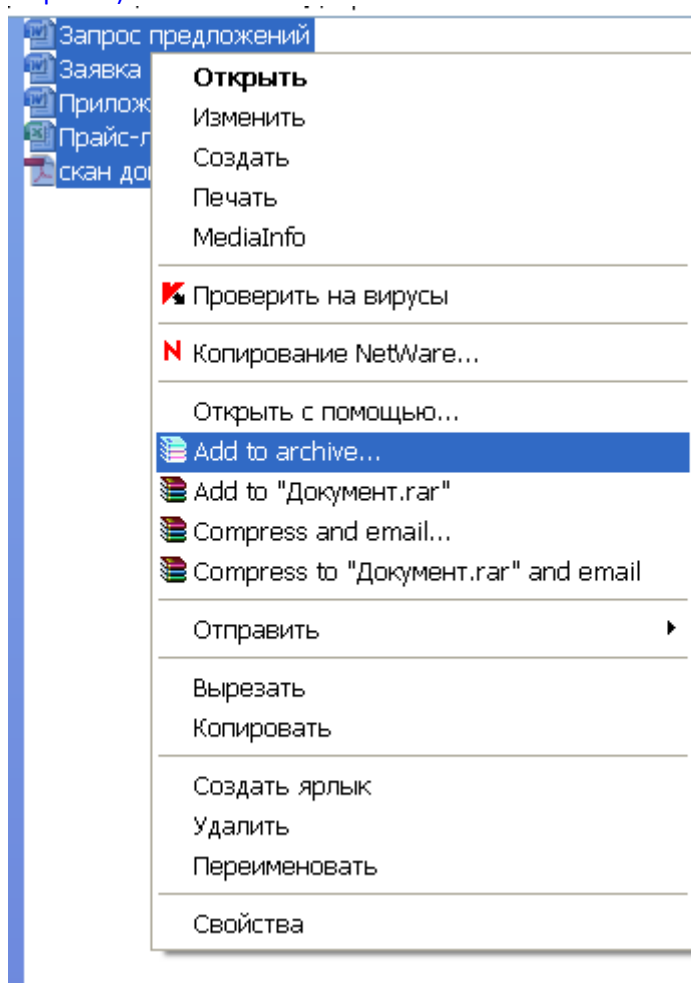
Запрос предложений
Заявка
Прилож
Прайс-л
скан до

Открыть
Изменить
Создать
Печать
MediaInfo

Проверить на вирусы

Копирование NetWare...

Открыть с помощью...
Add to archive...
Add to "Документ.rar"
Compress and email...
Compress to "Документ.rar" and email

Отправить

Вырезать
Копировать

Создать ярлык
Удалить
Переименовать

Свойства